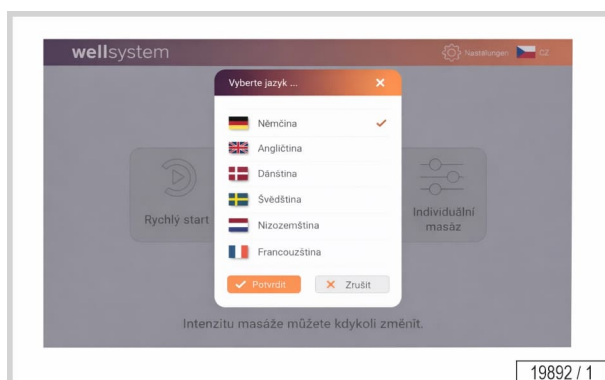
wellsystem

Nastellungen CZ

Vyberte jazyk ... ✕

Němčina ✓
Angličtina
Dánština
Švédština
Nizozemština
Francouzština

✓ Potvrdit
✕ Zrušit

Rychlý start

Individuální masáž

Intenzitu masáže můžete kdykoli změnit.

19892 / 1